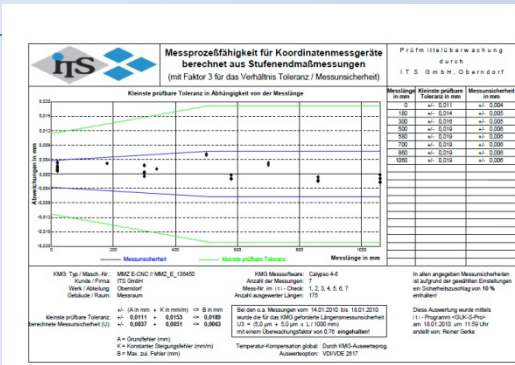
ITS

Messprozeßfähigkeit für Koordinatenmessgeräte berechnet aus Stufenendmaßmessungen
(mit Faktor 3 für das Verhältnis Toleranz / Messunsicherheit)

Prüfmittelüberwachung durch ITS GmbH, Oberndorf

Kleinste prüfbare Toleranz in Abhängigkeit von der Messlänge

Abweichungen in mm

0,020
0,015
0,010
0,005
0,000
-0,005
-0,010
-0,015
-0,020

0
200
400
600
800
1000

Messlänge in mm

Messunsicherheit
Kleinste prüfbare Toleranz

| Messlänge in mm | Kleinste prüfbare Toleranz in mm | Messunsicherheit in mm |
|---|---|---|
| 0 | +/- 0,011 | +/- 0,004 |
| 180 | +/- 0,014 | +/- 0,005 |
| 300 | +/- 0,016 | +/- 0,005 |
| 500 | +/- 0,019 | +/- 0,006 |
| 580 | +/- 0,019 | +/- 0,006 |
| 700 | +/- 0,019 | +/- 0,006 |
| 860 | +/- 0,019 | +/- 0,006 |
| 1060 | +/- 0,019 | +/- 0,006 |

KMG: Typ / Masch.-Nr.: MMZ E-CNC // MMZ_E_136450
Kunde / Firma: ITS GmbH
Werk / Abteilung: Oberndorf
Gebäude / Raum: Messraum

KMG Messsoftware: Calypso 4-6
Anzahl der Messungen: 7
Mess-Nr. im i.t.i - Check: 1, 2, 3, 4, 5, 6, 7
Anzahl ausgewerteter Längen: 175

In allen angegebenen Messunsicherheiten ist aufgrund der gewählten Einstellungen ein Sicherheitszuschlag von 10 % enthalten!

+/- (A in mm + K in mm/mm) <= B in mm
kleinste prüfbare Toleranz: +/- 0,0111 + 0,0153 <= 0,0189
berechnete Messunsicherheit (U): +/- 0,0037 + 0,0051 <= 0,0063

Bei den o.a. Messungen vom 14.01.2010 bis 18.01.2010 wurde die für das KMG geforderte Längenmessunsicherheit U3 = (5,0 µm + 5,0 µm x L / 1000 mm) mit einem Überwachungsfaktor von 0,76 eingehalten!

Diese Auswertung wurde mittels i.t.i - Programm »GUK-S-Pro« am 18.01.2010 um 11:59 Uhr erstellt von: Reiner Gerke

A = Grundfehler (mm)
K = Konstanter Steigungsfehler (mm/m)
B = Max. zul. Fehler (mm)

Temperatur-Kompensation global: Durch KMG-Auswerteprog.
Auswerteoption: VDI/VDE 2617